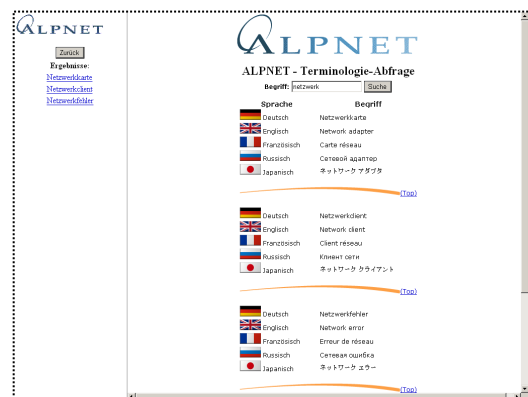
ALPNET

Zurück

Ergebnisse:

Netzwerkkarte

Netzwerkclient

Netzwerkfehler

ALPNET

ALPNET - Terminologie-Abfrage

Begriff: netzwerk Suche

| Sprache | Begriff |
|---|---|
| Deutsch | Netzwerkkarte |
| Englisch | Network adapter |
| Französisch | Carte réseau |
| Russisch | Сетевой адаптер |
| Japanisch | ネットワーク アダプタ |

(Top)

| Sprache | Begriff |
|---|---|
| Deutsch | Netzwerkclient |
| Englisch | Network client |
| Französisch | Client réseau |
| Russisch | Клиент сети |
| Japanisch | ネットワーク クライアント |

(Top)

| Sprache | Begriff |
|---|---|
| Deutsch | Netzwerkfehler |
| Englisch | Network error |
| Französisch | Erreur de réseau |
| Russisch | Сетевая ошибка |
| Japanisch | ネットワーク エラー |

(Top)